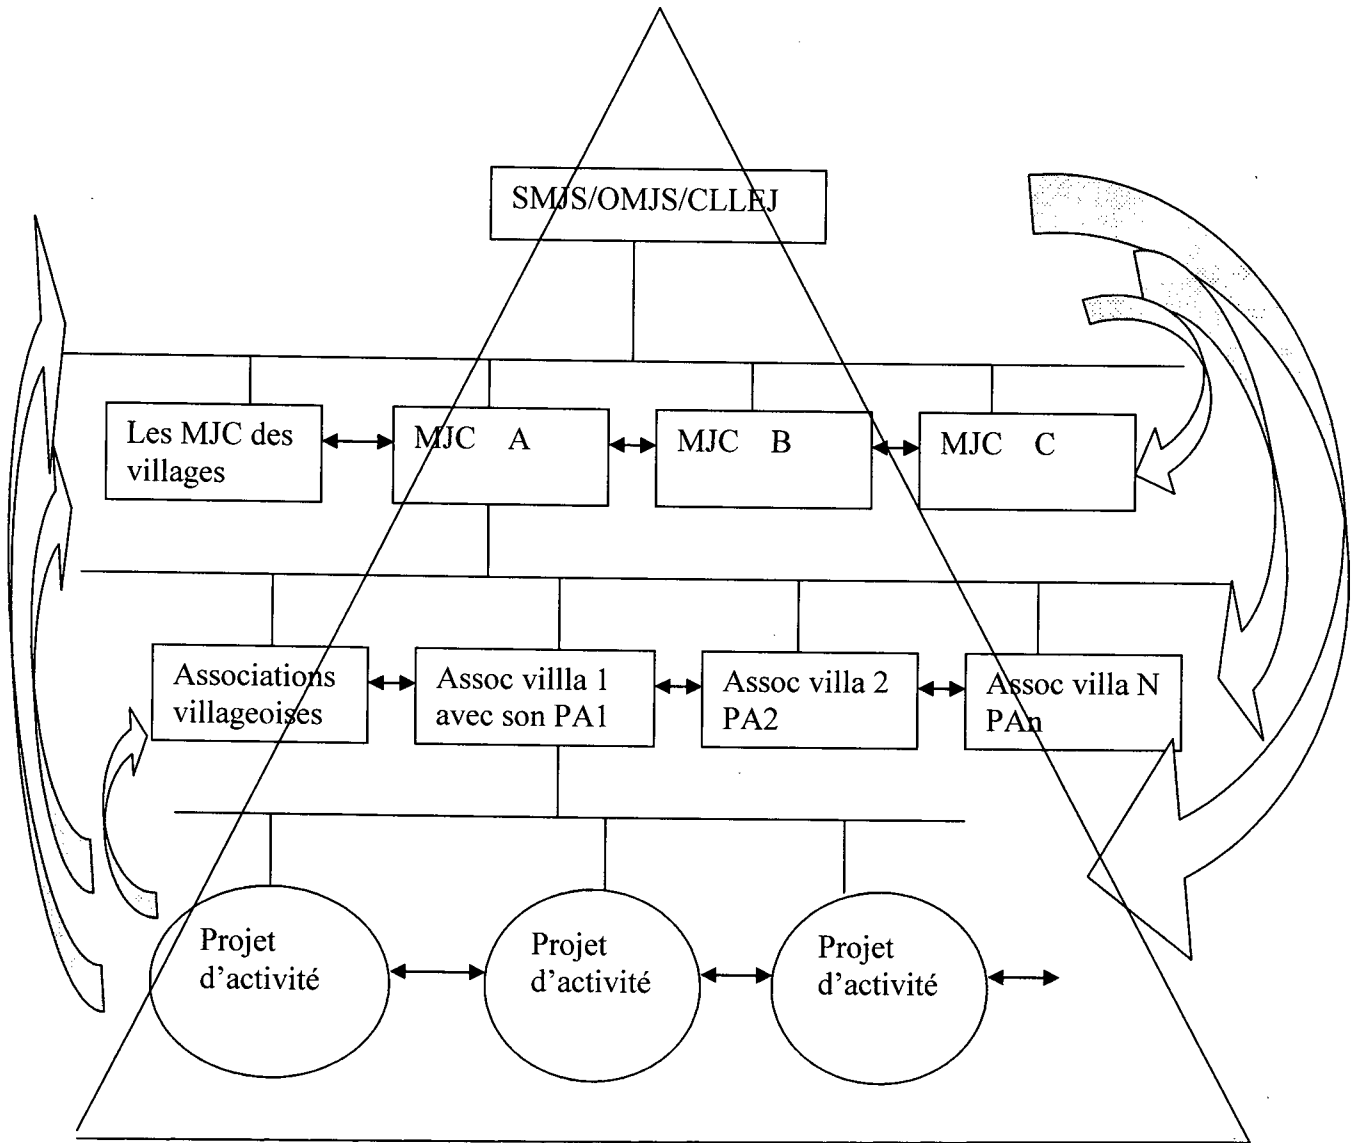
SMJS/OMJS/CLLEJ

Les MJC des villages

MJC A

MJC B

MJC C

Associations villageoises

Assoc villla 1 avec son PA1

Assoc villa 2 PA2

Assoc villa N PAn

Projet d'activité

Projet d'activité

Projet d'activité